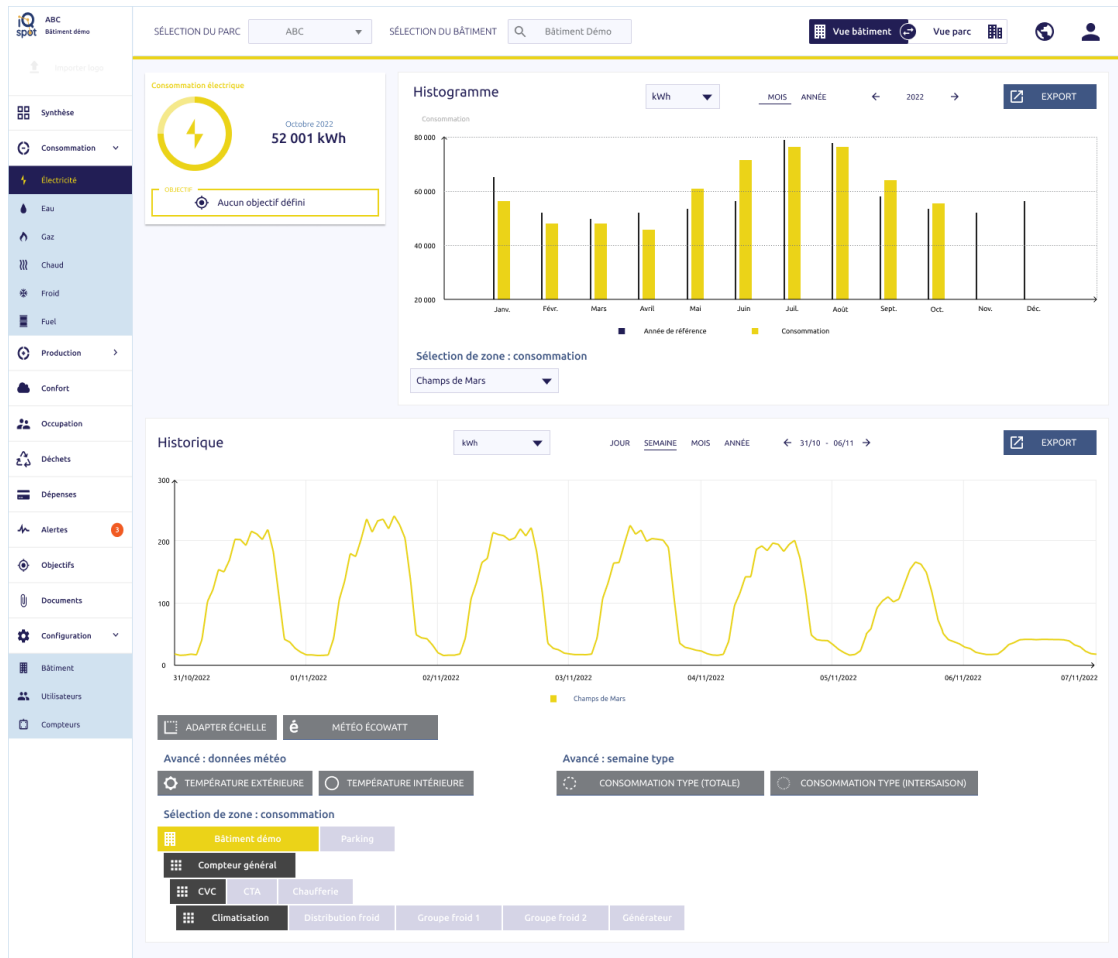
iQ spot ABC Bâtiment démo

Importer logo

Synthèse
Consommation
Électricité
Eau
Gaz
Chaud
Froid
Fuel
Production
Confort
Occupation
Déchets
Dépenses
Alertes 3
Objectifs
Documents
Configuration
Bâtiment
Utilisateurs
Compteurs

SÉLECTION DU PARC ABC SÉLECTION DU BÂTIMENT Bâtiment Démo
Vue bâtiment Vue parc

Consommation électrique
Octobre 2022
52 001 kWh
OBJECTIF
Aucun objectif défini

Histogramme
kWh
MOIS ANNÉE ← 2022 →
EXPORT
Consommation
80 000
60 000
40 000
20 000
Janv. Févr. Mars Avril Mai Juin Juil. Août Sept. Oct. Nov. Déc.
Année de référence Consommation

Sélection de zone : consommation
Champs de Mars

Historique
kWh
JOUR SEMAINE MOIS ANNÉE ← 31/10 - 06/11 →
EXPORT
300
200
100
0
31/10/2022 01/11/2022 02/11/2022 03/11/2022 04/11/2022 05/11/2022 06/11/2022 07/11/2022
Champs de Mars

ADAPTER ÉCHELLE
MÉTÉO ÉCOWATT

Avancé : données météo
TEMPÉRATURE EXTÉRIEURE
TEMPÉRATURE INTÉRIEURE

Avancé : semaine type
CONSOMMATION TYPE (TOTALE)
CONSOMMATION TYPE (INTERSAISON)

Sélection de zone : consommation
Bâtiment démo Parking
Compteur général
CVC CTA Chaufferie
Climatisation Distribution froid Groupe froid 1 Groupe froid 2 Générateur